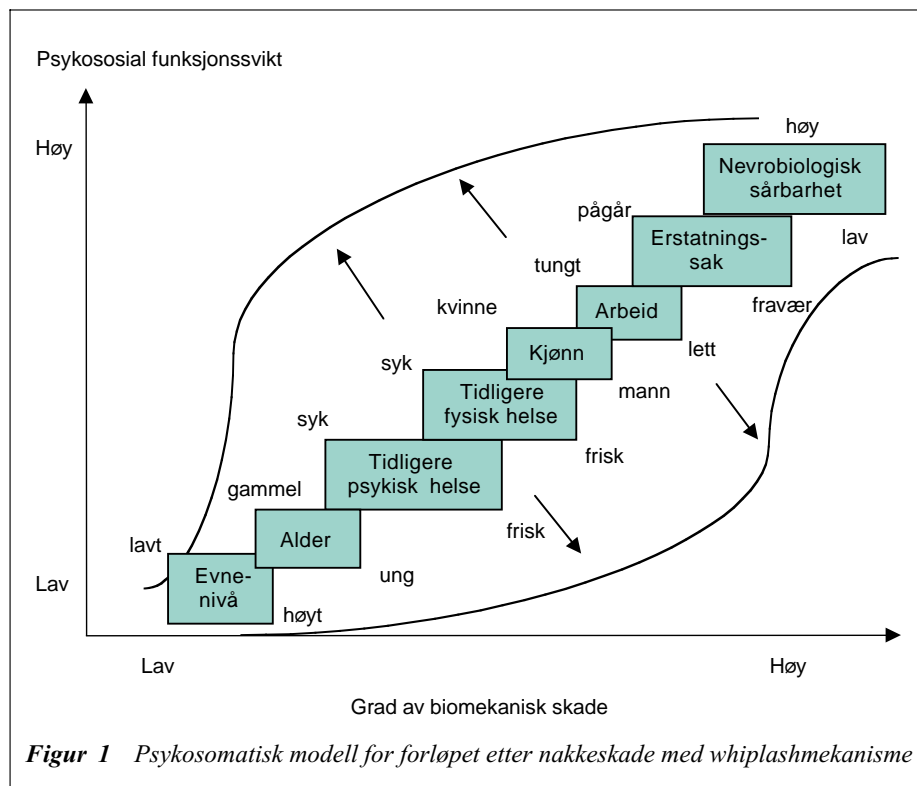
Psykososial funksjonssvikt

Høy

høy

Nevrobiologisk sårbarhet

pågår

Erstatnings-sak

lav

tungt

Arbeid

fravær

kvinne

Kjønn

lett

syk

Tidligere fysisk helse

mann

syk

Tidligere psykisk helse

frisk

gammel

Alder

frisk

lavt

Evne-nivå

ung

Lav

høyt

Lav

Høy

Grad av biomekanisk skade

*Figur 1* *Psykosomatisk modell for forløpet etter nakkeskade med whiplashmekanisme*